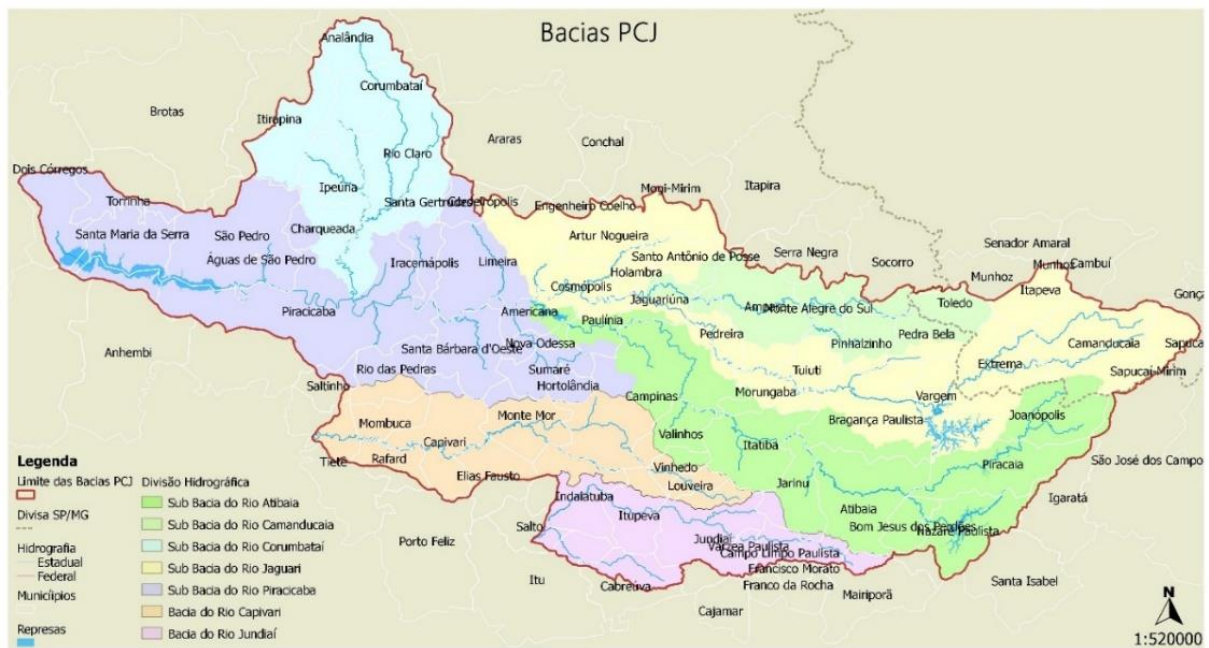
Bacias PCJ

Analândia
Corumbataí
Brotas
Itirapina
Rio Claro
Araras
Conchal
Dois Córregos
Torrinha
Ipeúna
Santa Gertrudes
Cordeirópolis
Engenheiro Coelho
Mogi-Mirim
Itapira
Santa Maria da Serra
São Pedro
Charqueada
Artur Nogueira
Águas de São Pedro
Iracemápolis
Limeira
Santo Antônio de Posse
Serra Negra
Socorro
Senador Amaral
Munhoz
Munhoz
Cambuí
Holambra
Cosmópolis
Jaguariúna
Amparo
Monte Alegre do Sul
Toledo
Itapeva
Gonç
Piracicaba
Americana
Paulínia
Pedreira
Pinhalzinho
Pedra Bela
Camanducaia
Sapucaí
Anhembi
Santa Bárbara d'Oeste
Nova Odessa
Extrema
Sapucaí-Mirim
Rio das Pedras
Sumaré
Hortolândia
Tuiuti
Saltinho
Campinas
Morungaba
Vargem
Mombuca
Monte Mor
Bragança Paulista
Joanópolis
Capivari
Valinhos
Itatiba
Tietê
Rafard
Elias Fausto
Vinhedo
Louveira
Jarinu
Piracaia
São José dos Campo
Indaiatuba
Atibaia
Igaratá
Salto
Itupeva
Bom Jesus dos Perdões
Nazaré Paulista
Porto Feliz
Jundiaí
Várzea Paulista
Campo Limpo Paulista
Francisco Morato
Itu
Cabreúva
Franco da Rocha
Mairiporã
Santa Isabel
Cajamar

Legenda
Limite das Bacias PCJ
Divisa SP/MG
Hidrografia
Estadual
Federal
Municípios
Represas
Divisão Hidrográfica
Sub Bacia do Rio Atibaia
Sub Bacia do Rio Camanducaia
Sub Bacia do Rio Corumbataí
Sub Bacia do Rio Jaguari
Sub Bacia do Rio Piracicaba
Bacia do Rio Capivari
Bacia do Rio Jundiaí

N
1:520000